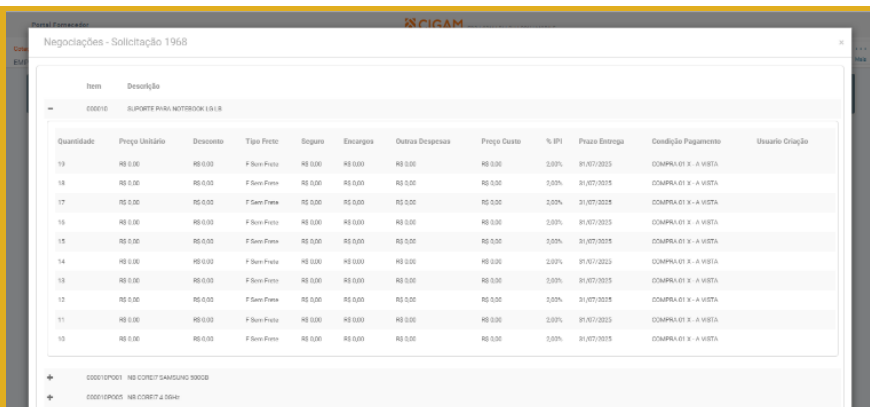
Portal Fornecedor

CIGAM

Negociações - Solicitação 1968

×

| | Item | Descrição |
|---|---|---|
| − | 000010 | SUPORTE PARA NOTEBOOK LG L8 |

| Quantidade | Preço Unitário | Desconto | Tipo Frete | Seguro | Encargos | Outras Despesas | Preço Custo | % IPI | Prazo Entrega | Condição Pagamento | Usuario Criação |
|---|---|---|---|---|---|---|---|---|---|---|---|
| 19 | R$ 0,00 | R$ 0,00 | F Sem Frete | R$ 0,00 | R$ 0,00 | R$ 0,00 | R$ 0,00 | 2,00% | 31/07/2025 | COMPRA 01 X - A VISTA | |
| 18 | R$ 0,00 | R$ 0,00 | F Sem Frete | R$ 0,00 | R$ 0,00 | R$ 0,00 | R$ 0,00 | 2,00% | 31/07/2025 | COMPRA 01 X - A VISTA | |
| 17 | R$ 0,00 | R$ 0,00 | F Sem Frete | R$ 0,00 | R$ 0,00 | R$ 0,00 | R$ 0,00 | 2,00% | 31/07/2025 | COMPRA 01 X - A VISTA | |
| 16 | R$ 0,00 | R$ 0,00 | F Sem Frete | R$ 0,00 | R$ 0,00 | R$ 0,00 | R$ 0,00 | 2,00% | 31/07/2025 | COMPRA 01 X - A VISTA | |
| 15 | R$ 0,00 | R$ 0,00 | F Sem Frete | R$ 0,00 | R$ 0,00 | R$ 0,00 | R$ 0,00 | 2,00% | 31/07/2025 | COMPRA 01 X - A VISTA | |
| 14 | R$ 0,00 | R$ 0,00 | F Sem Frete | R$ 0,00 | R$ 0,00 | R$ 0,00 | R$ 0,00 | 2,00% | 31/07/2025 | COMPRA 01 X - A VISTA | |
| 13 | R$ 0,00 | R$ 0,00 | F Sem Frete | R$ 0,00 | R$ 0,00 | R$ 0,00 | R$ 0,00 | 2,00% | 31/07/2025 | COMPRA 01 X - A VISTA | |
| 12 | R$ 0,00 | R$ 0,00 | F Sem Frete | R$ 0,00 | R$ 0,00 | R$ 0,00 | R$ 0,00 | 2,00% | 31/07/2025 | COMPRA 01 X - A VISTA | |
| 11 | R$ 0,00 | R$ 0,00 | F Sem Frete | R$ 0,00 | R$ 0,00 | R$ 0,00 | R$ 0,00 | 2,00% | 31/07/2025 | COMPRA 01 X - A VISTA | |
| 10 | R$ 0,00 | R$ 0,00 | F Sem Frete | R$ 0,00 | R$ 0,00 | R$ 0,00 | R$ 0,00 | 2,00% | 31/07/2025 | COMPRA 01 X - A VISTA | |

+ 000010P001 NB CORE I7 SAMSUNG 500GB

+ 000010P005 NB CORE I7 4.0GHz